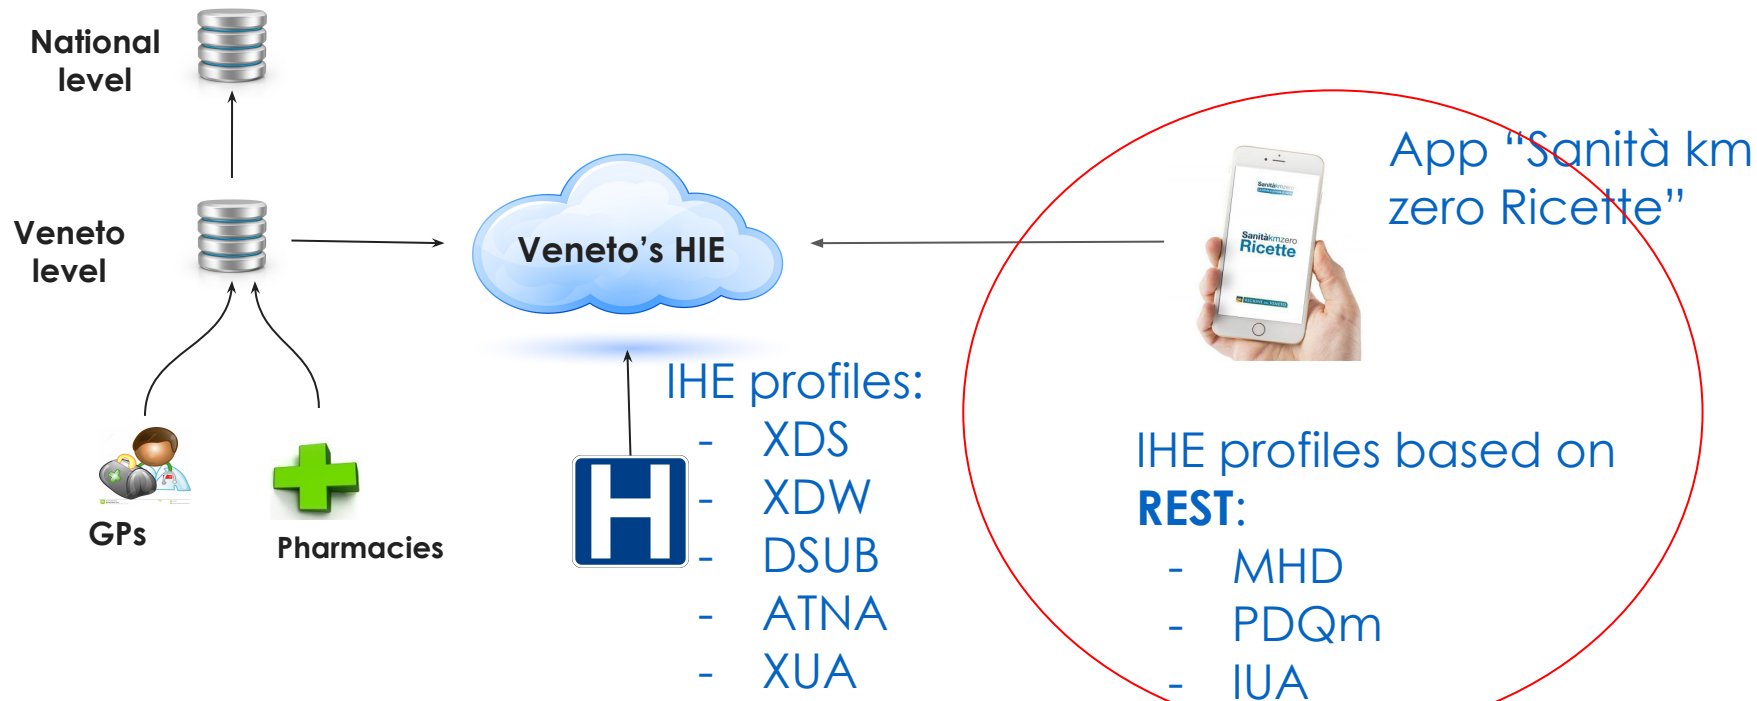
National level

Veneto level

GPs

Pharmacies

Veneto's HIE

IHE profiles:
- XDS
- XDW
- DSUB
- ATNA
- XUA

Sanitàkmzero
Ricette

App "Sanità km zero Ricette"

IHE profiles based on **REST**:
- MHD
- PDQm
- IUA